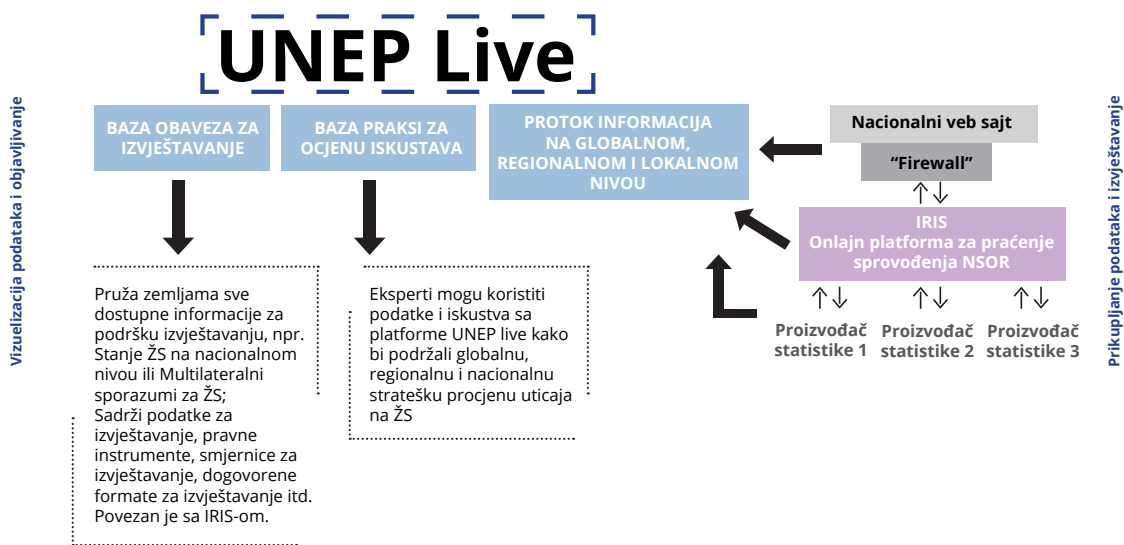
UNEP Live

Vizuelizacija podataka i objavljivanje

BAZA OBAVEZA ZA IZVJEŠTAVANJE

BAZA PRAKSI ZA OCJENU ISKUSTAVA

PROTOK INFORMACIJA NA GLOBALNOM, REGIONALNOM I LOKALNOM NIVOU

Nacionalni veb sajt

"Firewall"

IRIS
Onlajn platforma za praćenje sprovođenja NSOR

Proizvođač statistike 1

Proizvođač statistike 2

Proizvođač statistike 3

Prikupljanje podataka i izvještavanje

Pruža zemljama sve dostupne informacije za podršku izvještavanju, npr. Stanje ŽS na nacionalnom nivou ili Multilateralni sporazumi za ŽS;
Sadrži podatke za izvještavanje, pravne instrumente, smjernice za izvještavanje, dogovorene formate za izvještavanje itd. Povezan je sa IRIS-om.

Eksperti mogu koristiti podatke i iskustva sa platforme UNEP live kako bi podržali globalnu, regionalnu i nacionalnu stratešku procjenu uticaja na ŽS